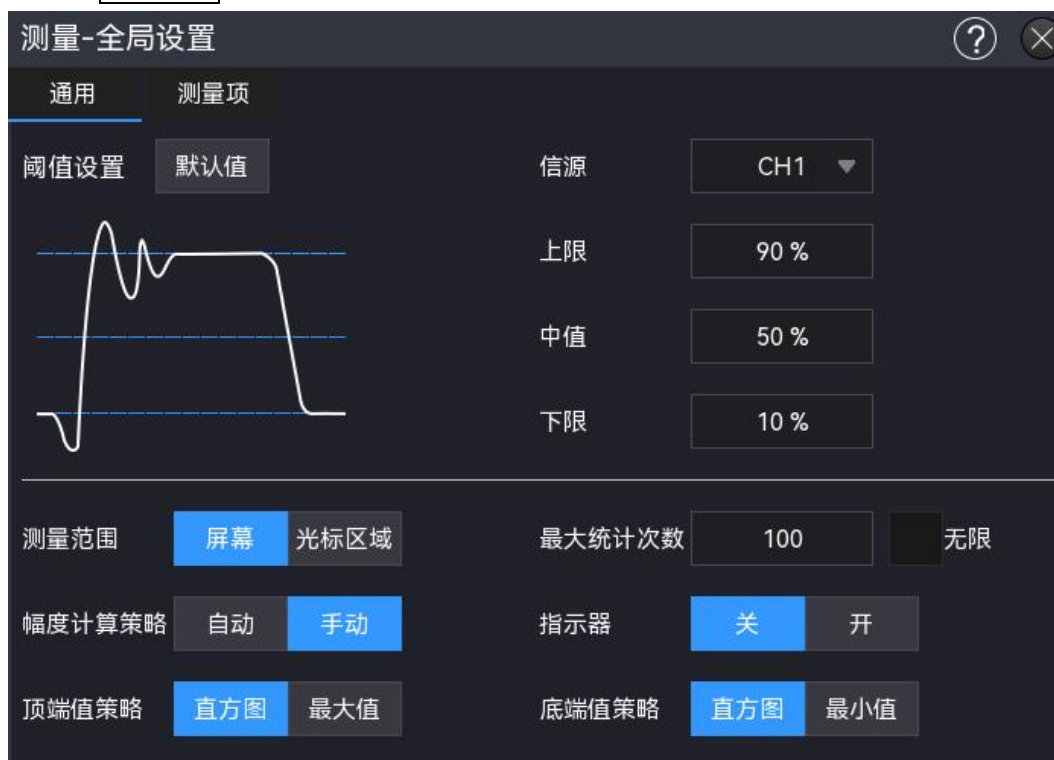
测量-全局设置

通用 测量项

阈值设置 默认值

信源 CH1

上限 90 %

中值 50 %

下限 10 %

测量范围 屏幕 光标区域

最大统计次数 100 无限

幅度计算策略 自动 手动

指示器 关 开

顶端值策略 直方图 最大值

底端值策略 直方图 最小值